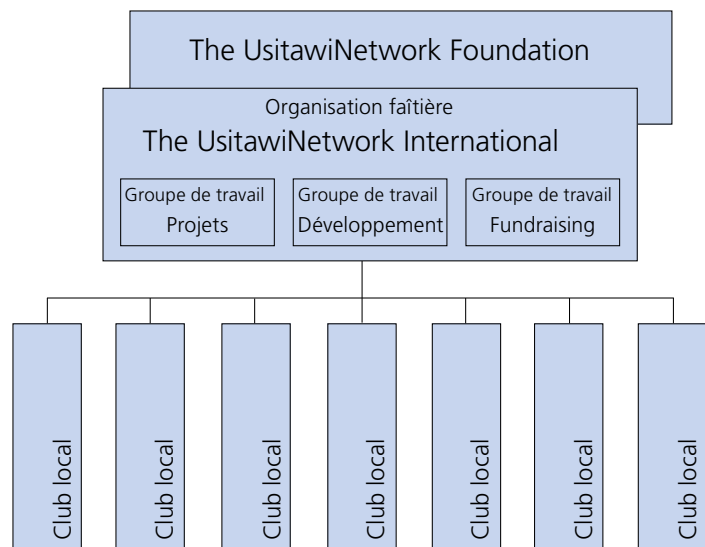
The UsitawiNetwork Foundation

Organisation faîtière
The UsitawiNetwork International

Groupe de travail
Projets

Groupe de travail
Développement

Groupe de travail
Fundraising

Club local

Club local

Club local

Club local

Club local

Club local

Club local